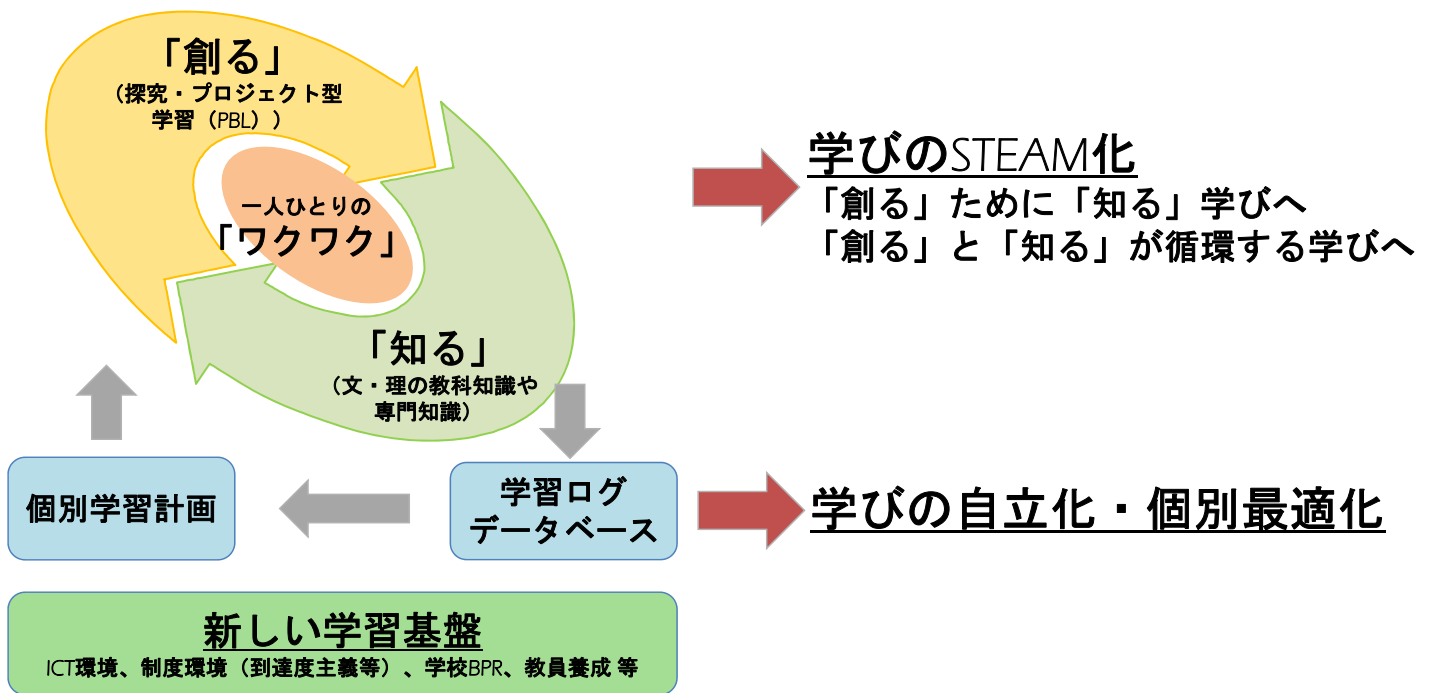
「創る」
（探究・プロジェクト型学習（PBL））

一人ひとりの
「ワクワク」

「知る」
（文・理の教科知識や専門知識）

学びのSTEAM化
「創る」ために「知る」学びへ
「創る」と「知る」が循環する学びへ

個別学習計画

学習ログ
データベース

学びの自立化・個別最適化

新しい学習基盤
ICT環境、制度環境（到達度主義等）、学校BPR、教員養成 等